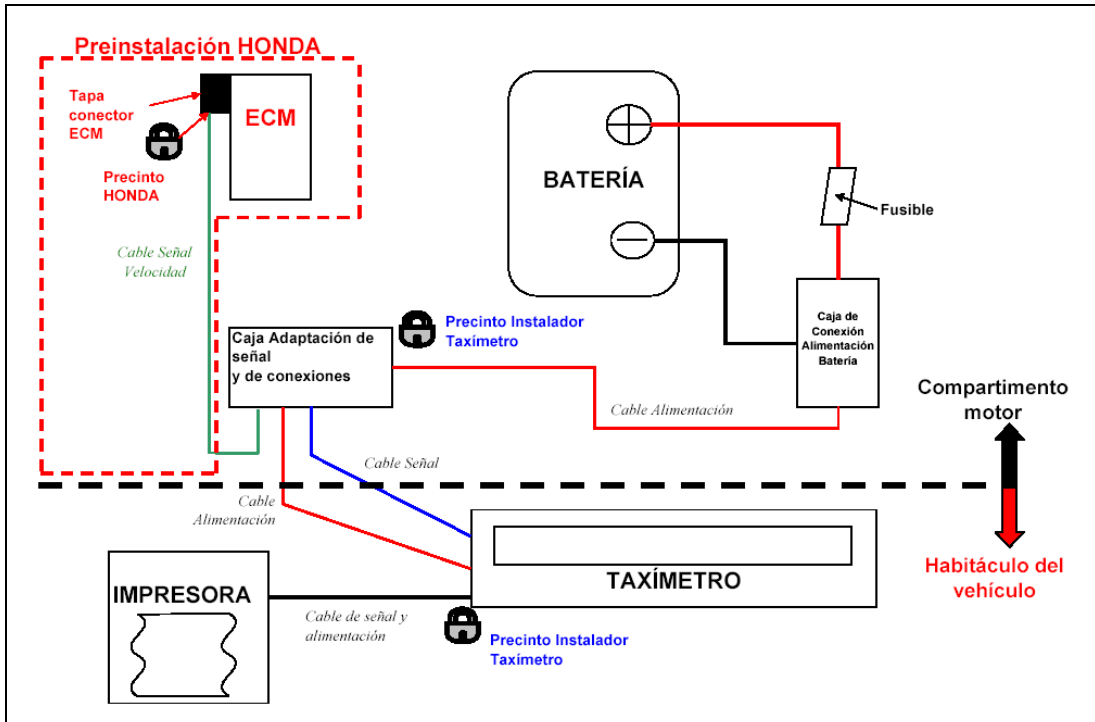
Preinstalación HONDA

Tapa conector ECM

ECM

Precinto HONDA

Cable Señal Velocidad

BATERÍA

Fusible

Precinto Instalador Taxímetro

Caja Adaptación de señal y de conexiones

Caja de Conexión Alimentación Batería

Cable Alimentación

Compartimento motor

Cable Señal

Cable Alimentación

IMPRESORA

TAXÍMETRO

Habitáculo del vehículo

Cable de señal y alimentación

Precinto Instalador Taxímetro